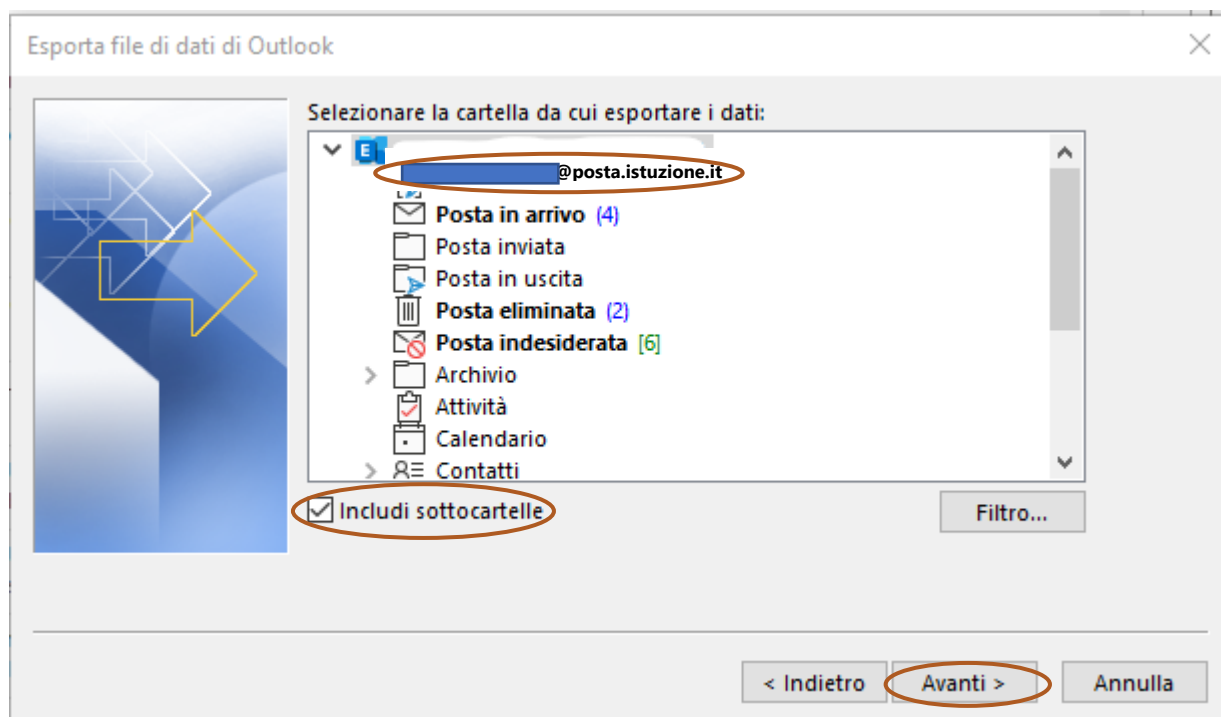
Esporta file di dati di Outlook

Selezionare la cartella da cui esportare i dati:

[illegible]@posta.istuzione.it

Posta in arrivo (4)
Posta inviata
Posta in uscita
Posta eliminata (2)
Posta indesiderata [6]
Archivio
Attività
Calendario
Contatti

Includi sottocartelle

Filtro...

< Indietro
Avanti >
Annulla